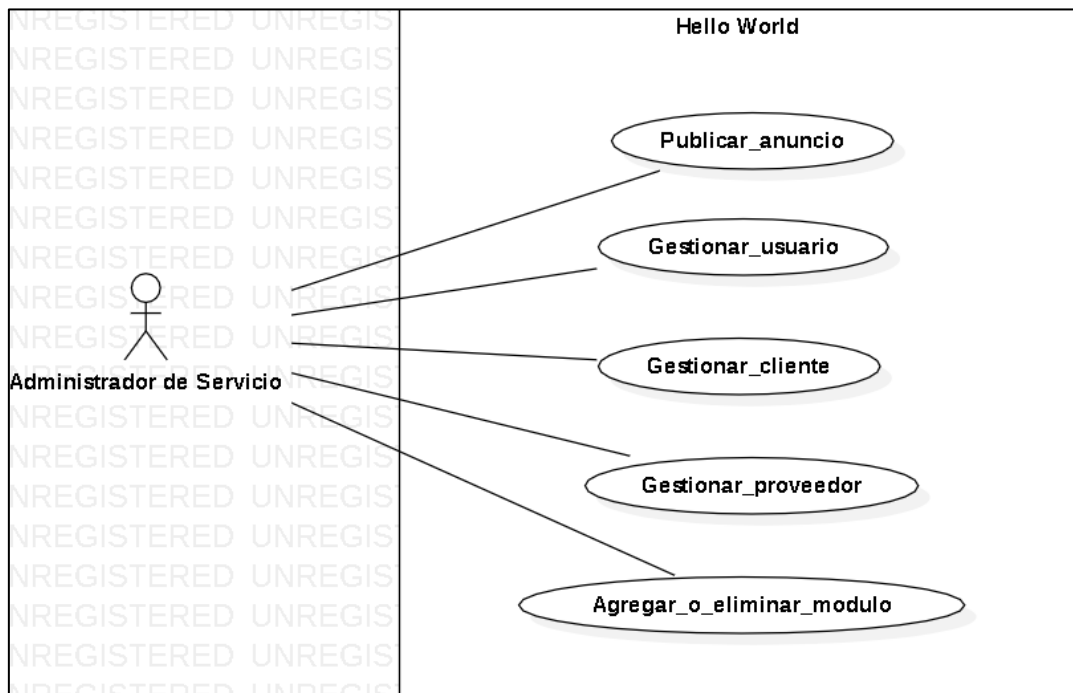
Hello World

Publicar_anuncio

Gestionar_usuario

Gestionar_cliente

Gestionar_proveedor

Agregar_o_eliminar_modulo

Administrador de Servicio

NREGISTERED UNREGIS
NREGISTERED UNREGIS
NREGISTERED UNREGIS
NREGISTERED UNREGIS
NREGISTERED UNREGIS
NREGISTERED UNREGIS
NREGISTERED UNREGIS
NREGISTERED UNREGIS
NREGISTERED UNREGIS
NREGISTERED UNREGIS
NREGISTERED UNREGIS
NREGISTERED UNREGIS
NREGISTERED UNREGIS
NREGISTERED UNREGIS
NREGISTERED UNREGIS
NREGISTERED UNREGIS
NREGISTERED UNREGIS